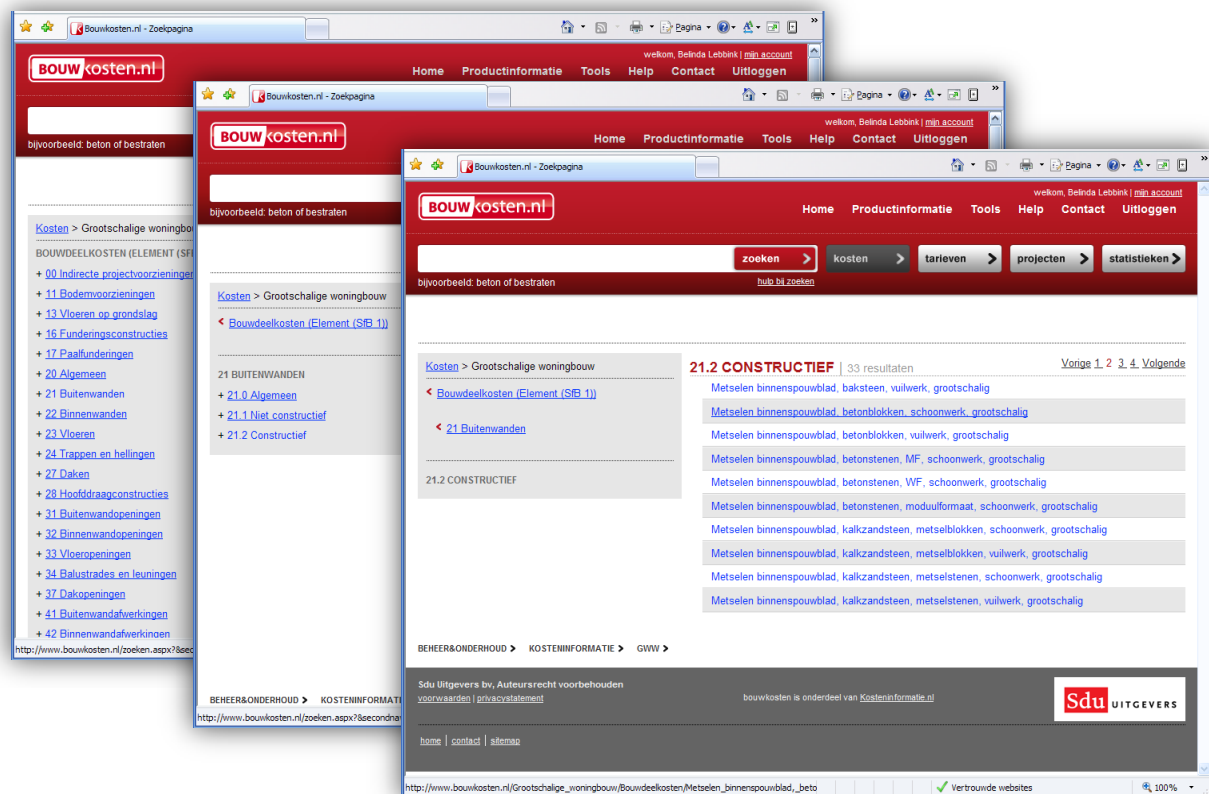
Bouwkosten.nl - Zoekpagina
Pagina
welkom, Belinda Lebbink | mijn account
BOUWkosten.nl
Home Productinformatie Tools Help Contact Uitloggen
bijvoorbeeld: beton of bestraten
Kosten > Grootschalige woningbouw
BOUWDEELKOSTEN (ELEMENT (SF
+ 00 Indirecte projectvoorzieningen
+ 11 Bodemvoorzieningen
+ 13 Vloeren op grondslag
+ 16 Funderingsconstructies
+ 17 Paalfunderingen
+ 20 Algemeen
+ 21 Buitenwanden
+ 22 Binnenwanden
+ 23 Vloeren
+ 24 Trappen en hellingen
+ 27 Daken
+ 28 Hoofddraagconstructies
+ 31 Buitenwandopeningen
+ 32 Binnenwandopeningen
+ 33 Vloeropeningen
+ 34 Balustrades en leuningen
+ 37 Dakopeningen
+ 41 Buitenwandafwerkingen
+ 42 Binnenwandafwerkingen
http://www.bouwkosten.nl/zoeken.aspx?&seco

Bouwkosten.nl - Zoekpagina
Pagina
welkom, Belinda Lebbink | mijn account
BOUWkosten.nl
Home Productinformatie Tools Help Contact Uitloggen
bijvoorbeeld: beton of bestraten
Kosten > Grootschalige woningbouw
Bouwdeelkosten (Element (SfB 1))
21 BUITENWANDEN
+ 21.0 Algemeen
+ 21.1 Niet constructief
+ 21.2 Constructief
BEHEER&ONDERHOUD KOSTENINFORMATI
http://www.bouwkosten.nl/zoeken.aspx?&secondnav

Bouwkosten.nl - Zoekpagina
Pagina
welkom, Belinda Lebbink | mijn account
BOUWkosten.nl
Home Productinformatie Tools Help Contact Uitloggen
zoeken kosten tarieven projecten statistieken
bijvoorbeeld: beton of bestraten hulp bij zoeken
Kosten > Grootschalige woningbouw
Bouwdeelkosten (Element (SfB 1))
21 Buitenwanden
21.2 CONSTRUCTIEF
21.2 CONSTRUCTIEF | 33 resultaten
Vorige 1 2 3 4 Volgende
Metselen binnenspouwblad, baksteen, vuilwerk, grootschalig
Metselen binnenspouwblad, betonblokken, schoonwerk, grootschalig
Metselen binnenspouwblad, betonblokken, vuilwerk, grootschalig
Metselen binnenspouwblad, betonstenen, MF, schoonwerk, grootschalig
Metselen binnenspouwblad, betonstenen, WF, schoonwerk, grootschalig
Metselen binnenspouwblad, betonstenen, moduulformaat, schoonwerk, grootschalig
Metselen binnenspouwblad, kalkzandsteen, metselblokken, schoonwerk, grootschalig
Metselen binnenspouwblad, kalkzandsteen, metselblokken, vuilwerk, grootschalig
Metselen binnenspouwblad, kalkzandsteen, metselstenen, schoonwerk, grootschalig
Metselen binnenspouwblad, kalkzandsteen, metselstenen, vuilwerk, grootschalig
BEHEER&ONDERHOUD KOSTENINFORMATIE GWW
Sdu Uitgevers bv, Auteursrecht voorbehouden
voorwaarden | privacystatement
bouwkosten is onderdeel van Kosteninformatie.nl
Sdu UITGEVERS
home | contact | sitemap
http://www.bouwkosten.nl/Grootschalige_woningbouw/Bouwdeelkosten/Metselen_binnenspouwblad,_beto
Vertrouwde websites
100%